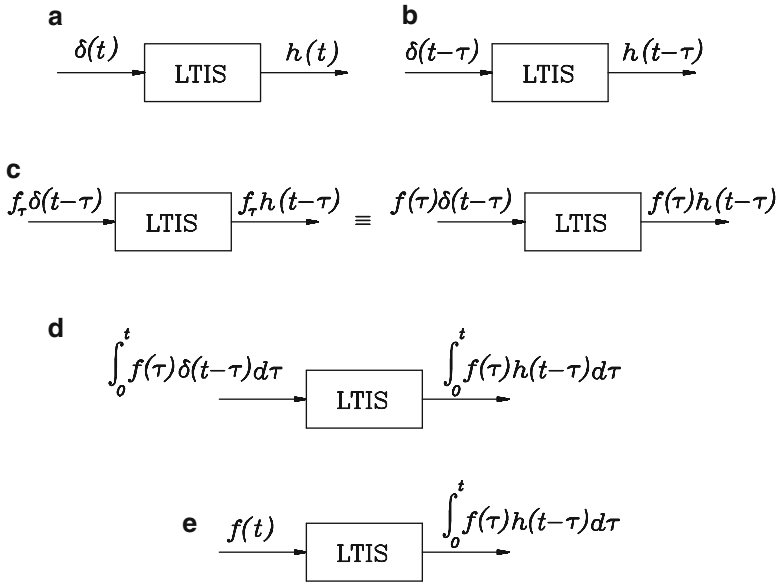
a

$\delta(t)$ LTIS $h(t)$

b

$\delta(t-\tau)$ LTIS $h(t-\tau)$

c

$f_\tau\delta(t-\tau)$ LTIS $f_\tau h(t-\tau)$ $\equiv$ $f(\tau)\delta(t-\tau)$ LTIS $f(\tau)h(t-\tau)$

d

$\int_0^t f(\tau)\delta(t-\tau)d\tau$ LTIS $\int_0^t f(\tau)h(t-\tau)d\tau$

e

$f(t)$ LTIS $\int_0^t f(\tau)h(t-\tau)d\tau$